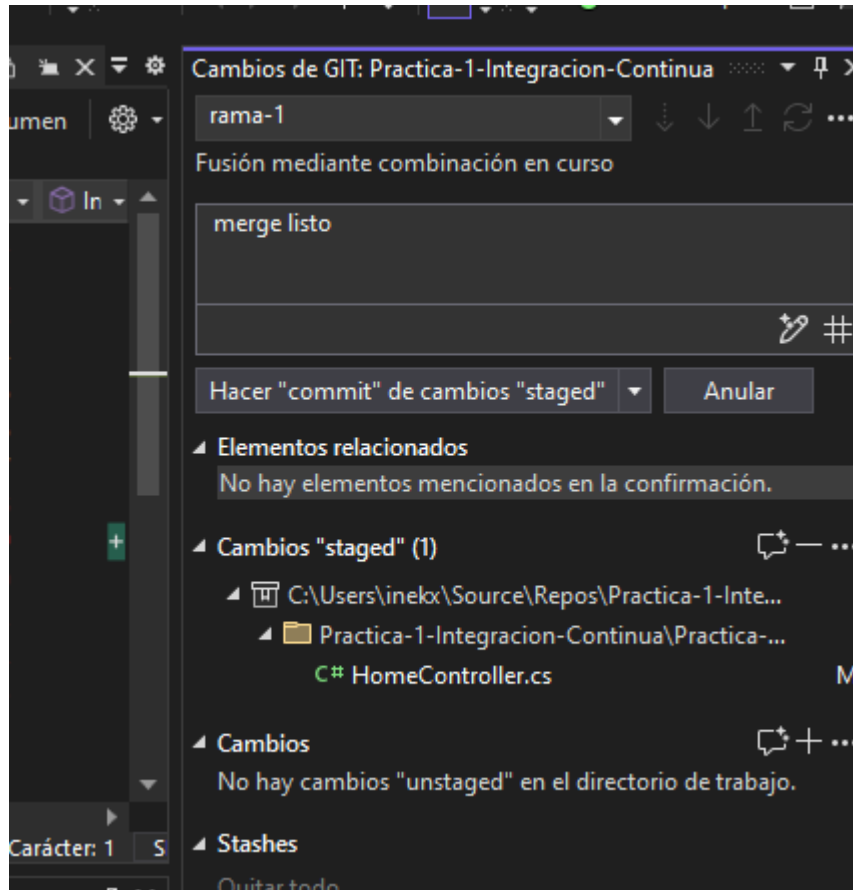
umen

In

+

Carácter: 1 S

Cambios de GIT: Practica-1-Integracion-Continua

rama-1

Fusión mediante combinación en curso

merge listo

Hacer "commit" de cambios "staged"

Anular

Elementos relacionados

No hay elementos mencionados en la confirmación.

Cambios "staged" (1)

C:\Users\inekx\Source\Repos\Practica-1-Inte...

Practica-1-Integracion-Continua\Practica-...

C# HomeController.cs

M

Cambios

No hay cambios "unstaged" en el directorio de trabajo.

Stashes

Quitar todo